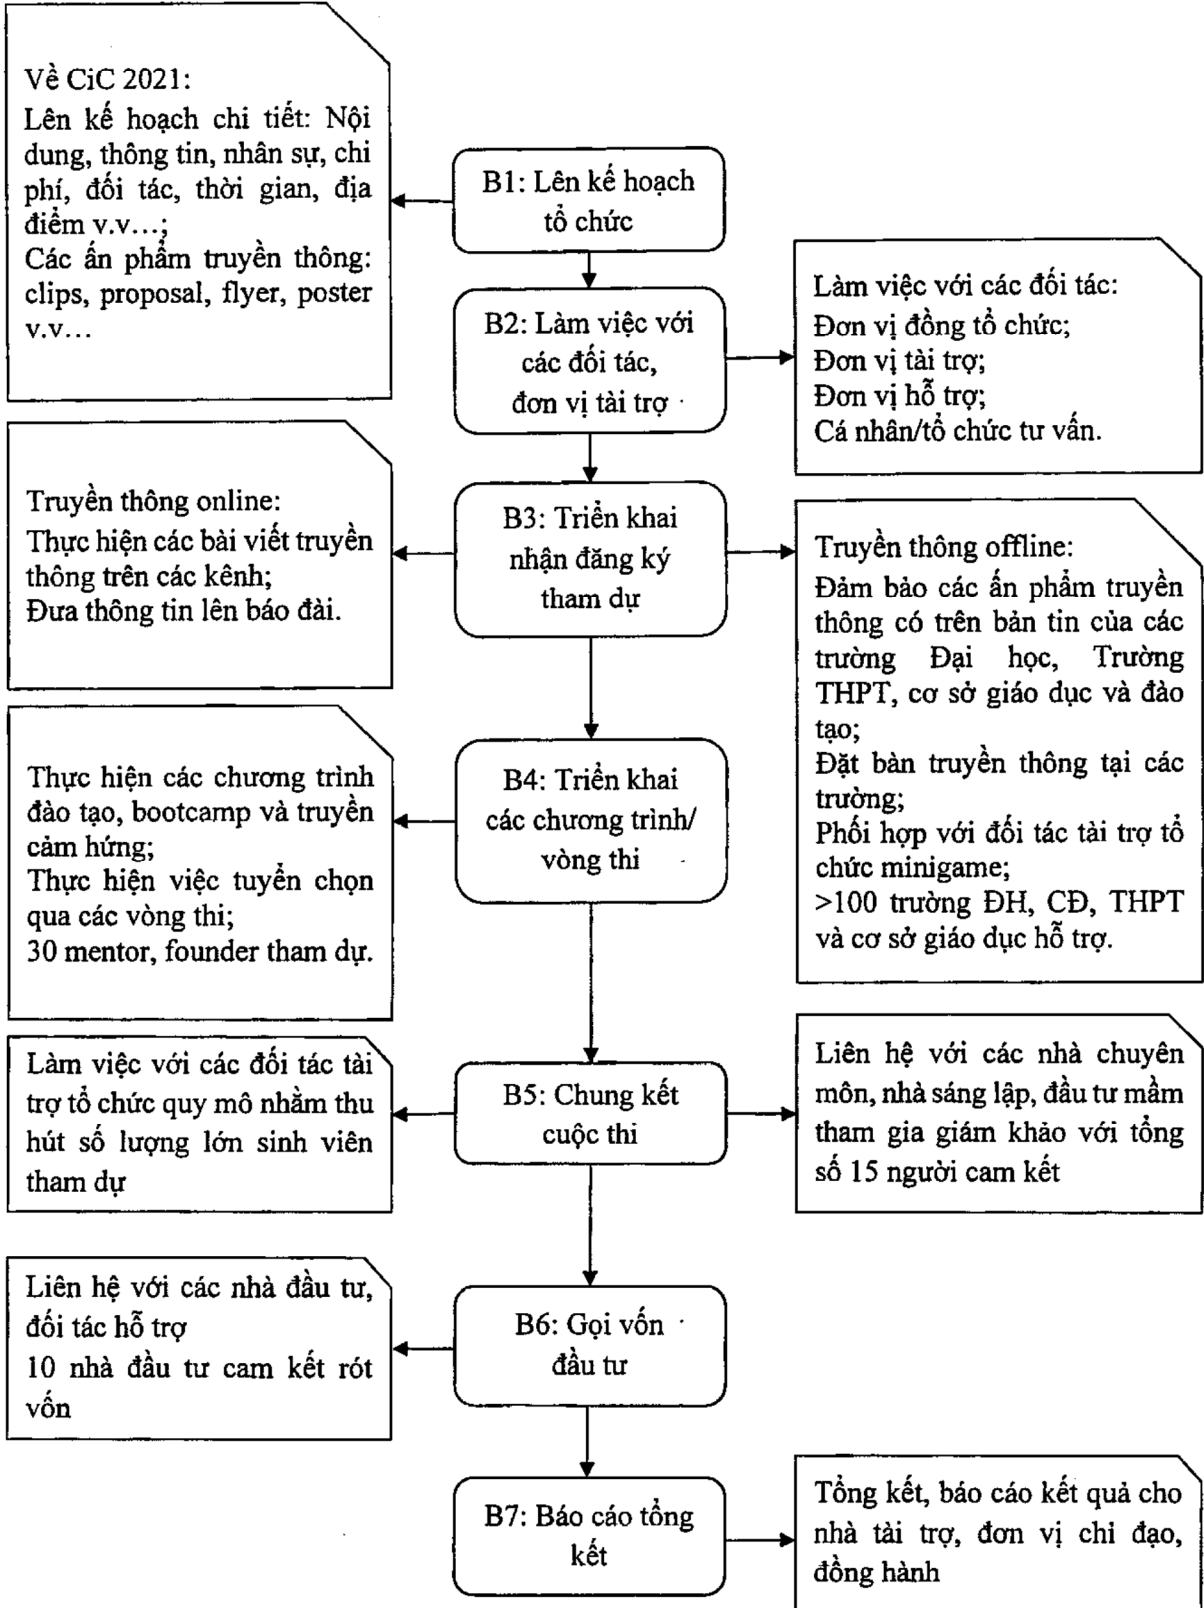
Về CiC 2021:
Lên kế hoạch chi tiết: Nội dung, thông tin, nhân sự, chi phí, đối tác, thời gian, địa điểm v.v...;
Các ấn phẩm truyền thông: clips, proposal, flyer, poster v.v...

B1: Lên kế hoạch tổ chức

B2: Làm việc với các đối tác, đơn vị tài trợ

Làm việc với các đối tác:
Đơn vị đồng tổ chức;
Đơn vị tài trợ;
Đơn vị hỗ trợ;
Cá nhân/tổ chức tư vấn.

Truyền thông online:
Thực hiện các bài viết truyền thông trên các kênh;
Đưa thông tin lên báo đài.

B3: Triển khai nhận đăng ký tham dự

Truyền thông offline:
Đảm bảo các ấn phẩm truyền thông có trên bản tin của các trường Đại học, Trường THPT, cơ sở giáo dục và đào tạo;
Đặt bàn truyền thông tại các trường;
Phối hợp với đối tác tài trợ tổ chức minigame;
>100 trường ĐH, CĐ, THPT và cơ sở giáo dục hỗ trợ.

Thực hiện các chương trình đào tạo, bootcamp và truyền cảm hứng;
Thực hiện việc tuyển chọn qua các vòng thi;
30 mentor, founder tham dự.

B4: Triển khai các chương trình/ vòng thi

Làm việc với các đối tác tài trợ tổ chức quy mô nhằm thu hút số lượng lớn sinh viên tham dự

B5: Chung kết cuộc thi

Liên hệ với các nhà chuyên môn, nhà sáng lập, đầu tư mầm tham gia giám khảo với tổng số 15 người cam kết

Liên hệ với các nhà đầu tư, đối tác hỗ trợ
10 nhà đầu tư cam kết rót vốn

B6: Gọi vốn đầu tư

B7: Báo cáo tổng kết

Tổng kết, báo cáo kết quả cho nhà tài trợ, đơn vị chỉ đạo, đồng hành